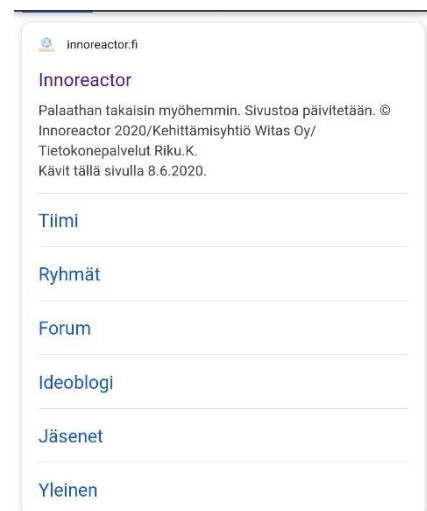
innoreactor.fi

Innoreactor

Palaathan takaisin myöhemmin. Sivustoa päivitetään. © Innoreactor 2020/Kehittämisyhtiö Witas Oy/ Tietokonepalvelut Riku.K.
Kävit tällä sivulla 8.6.2020.

Tiimi

Ryhmät

Forum

Ideoblogi

Jäsenet

Yleinen